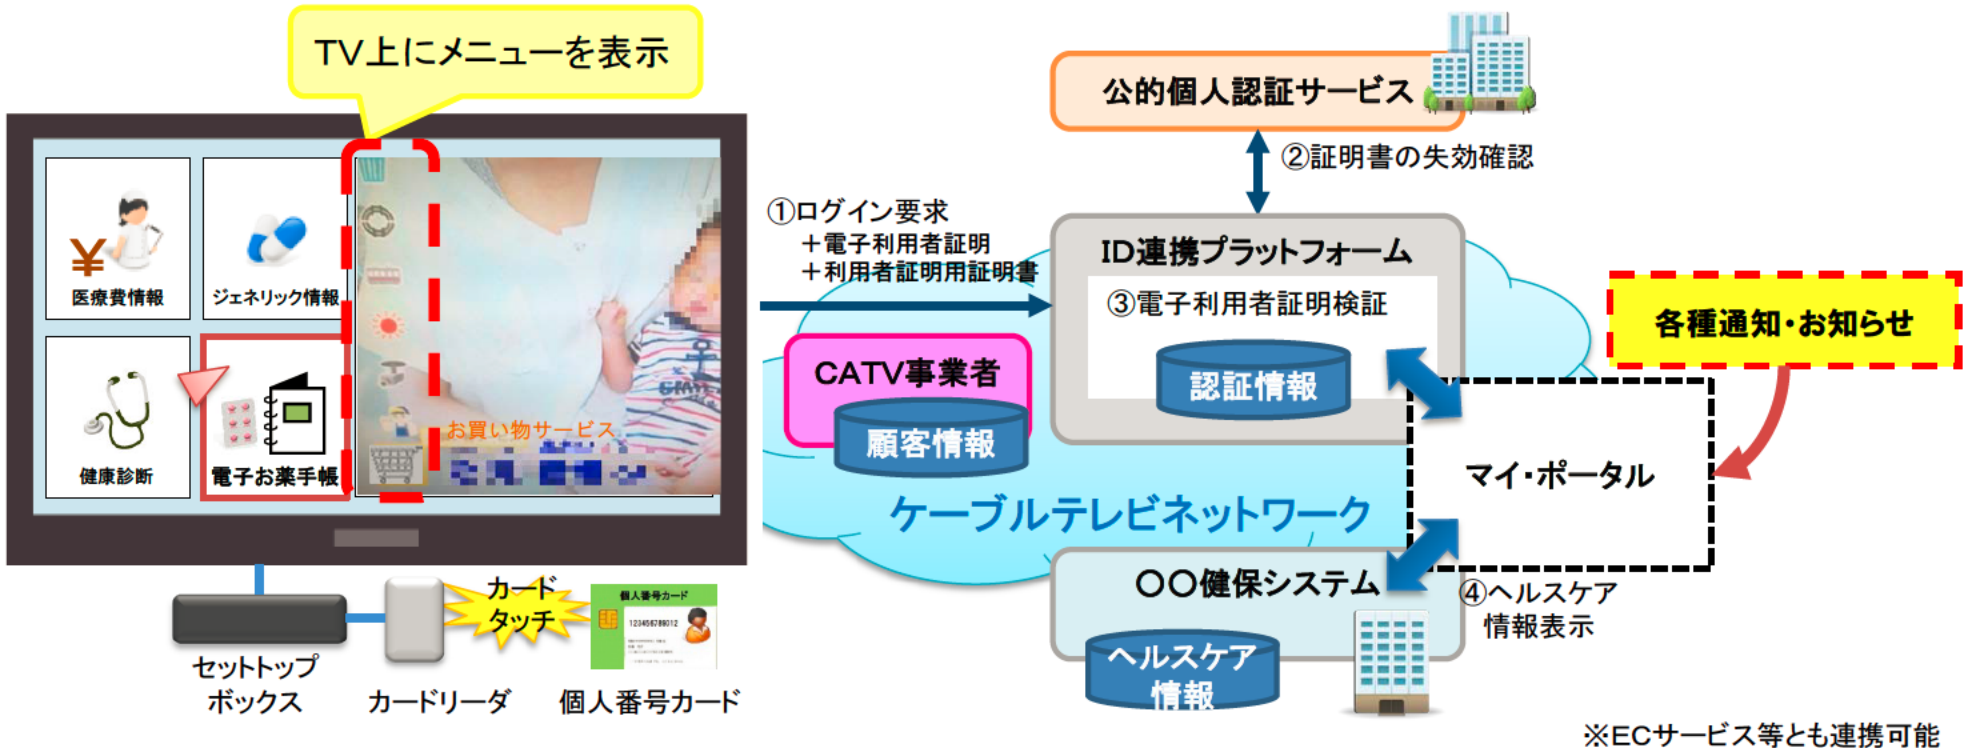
TV上にメニューを表示

医療費情報

ジェネリック情報

健康診断

電子お薬手帳

お買い物サービス

セットトップボックス

カードリーダ

カードタッチ

個人番号カード

123456789012

個人番号カード

公的個人認証サービス

②証明書の失効確認

①ログイン要求
＋電子利用者証明
＋利用者証明用証明書

ID連携プラットフォーム

③電子利用者証明検証

認証情報

CATV事業者

顧客情報

ケーブルテレビネットワーク

各種通知・お知らせ

マイ・ポータル

〇〇健保システム

ヘルスケア情報

④ヘルスケア情報表示

※ECサービス等とも連携可能